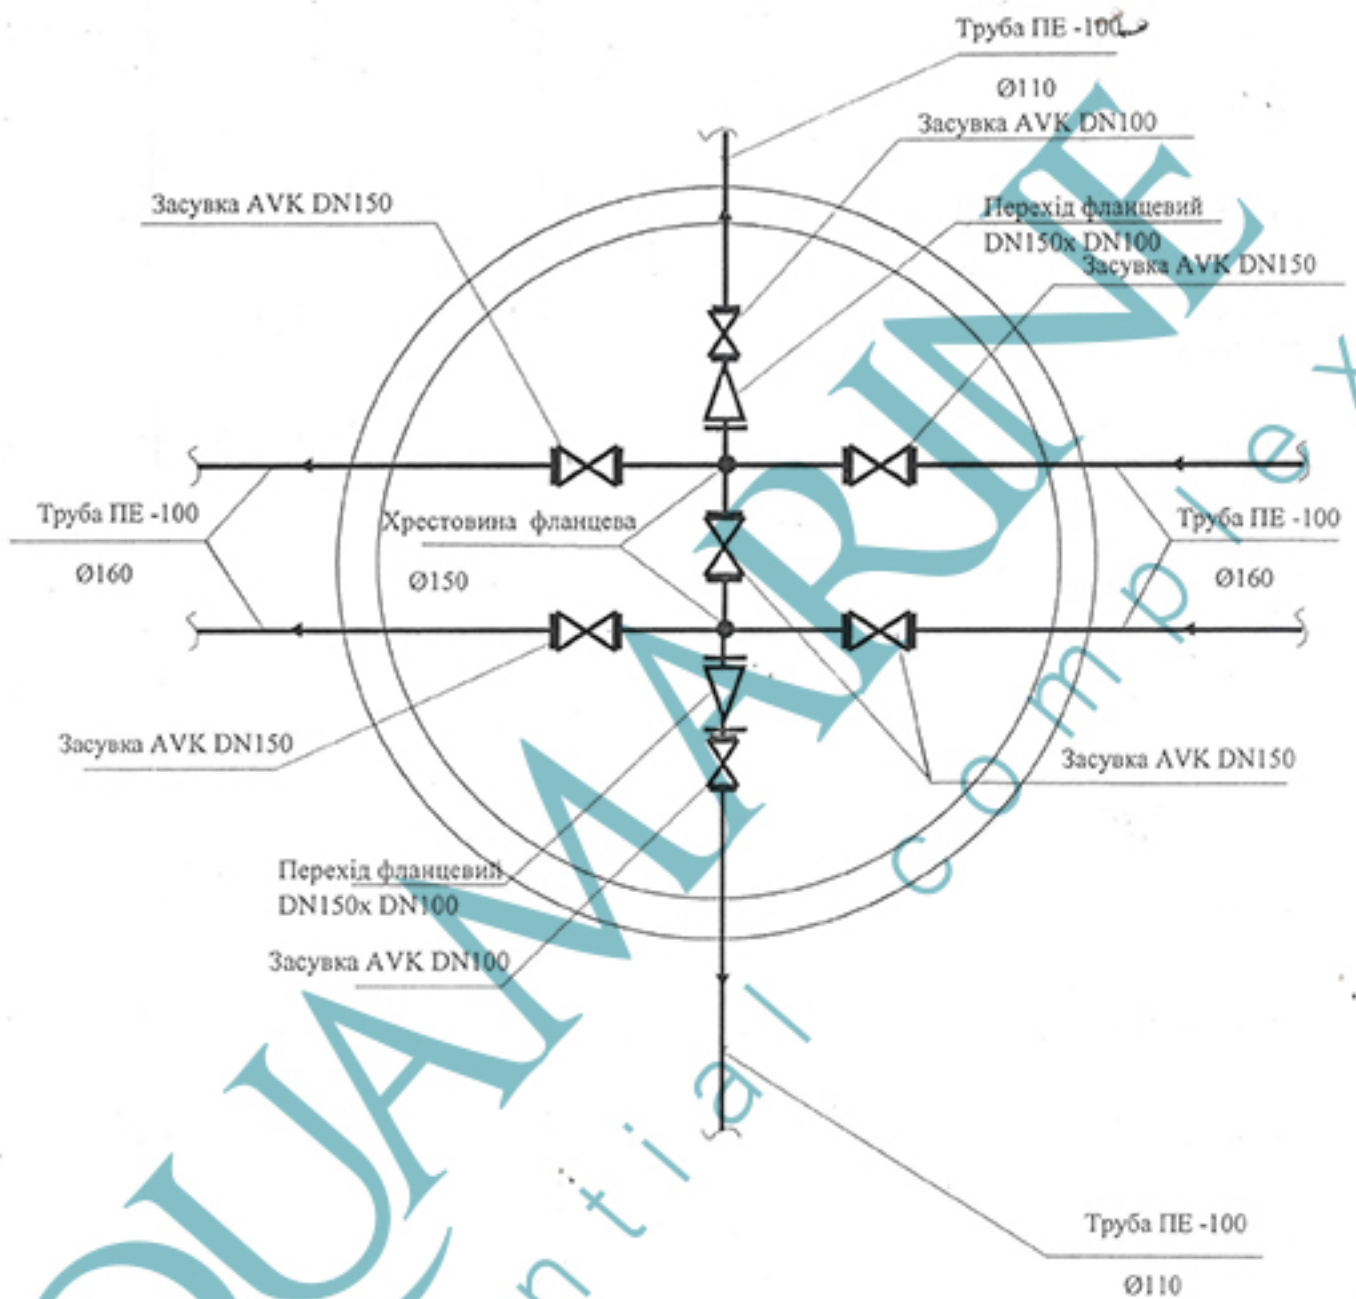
Труба ПЕ -100
Ø110
Засувка AVK DN100
Засувка AVK DN150
Перехід фланцевий DN150x DN100
Засувка AVK DN150
Труба ПЕ -100
Ø160
Хрестовина фланцева
Ø150
Труба ПЕ -100
Ø160
Засувка AVK DN150
Засувка AVK DN150
Перехід фланцевий DN150x DN100
Засувка AVK DN100
Труба ПЕ -100
Ø110
AQUAMARINE
residential complex